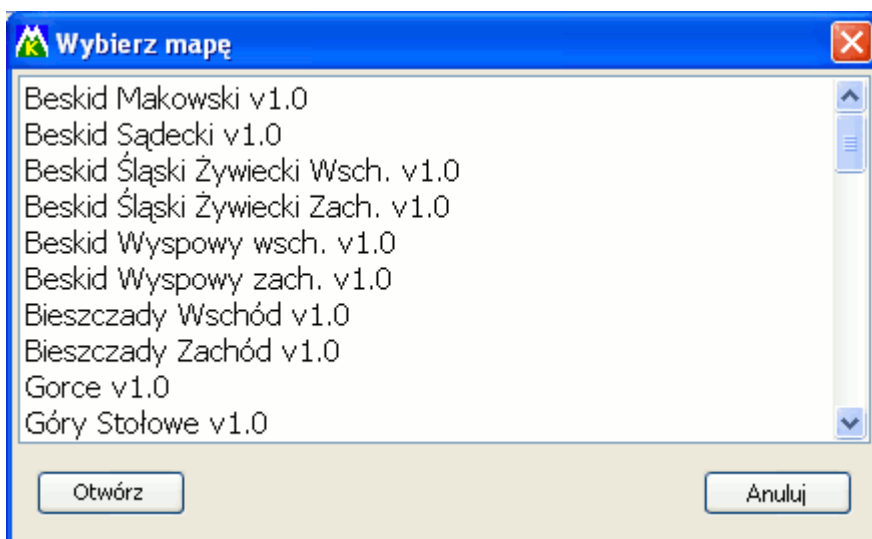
Wybierz mapę

Beskid Makowski v1.0
Beskid Sądecki v1.0
Beskid Śląski Żywiecki Wsch. v1.0
Beskid Śląski Żywiecki Zach. v1.0
Beskid Wyspowy wsch. v1.0
Beskid Wyspowy zach. v1.0
Bieszczady Wschód v1.0
Bieszczady Zachód v1.0
Gorce v1.0
Góry Stołowe v1.0

Otwórz

Anuluj